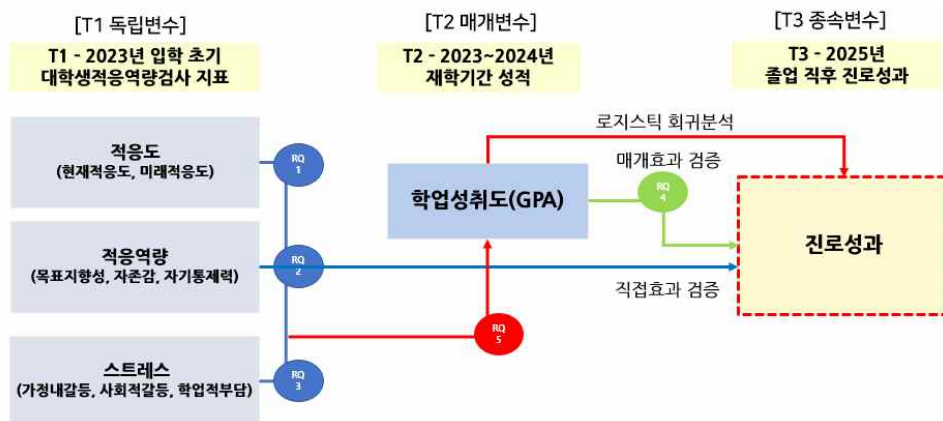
[T1 독립변수]

T1 - 2023년 입학 초기 대학생적응역량검사 지표

[T2 매개변수]

T2 - 2023~2024년 재학기간 성적

[T3 종속변수]

T3 - 2025년 졸업 직후 진로성과

로지스틱 회귀분석

적응도
(현재적응도, 미래적응도)

RQ 1

매개효과 검증

학업성취도(GPA)

RQ 4

진로성과

적응역량
(목표지향성, 자존감, 자기통제력)

RQ 2

직접효과 검증

RQ 5

스트레스
(가정내갈등, 사회적갈등, 학업적부담)

RQ 3